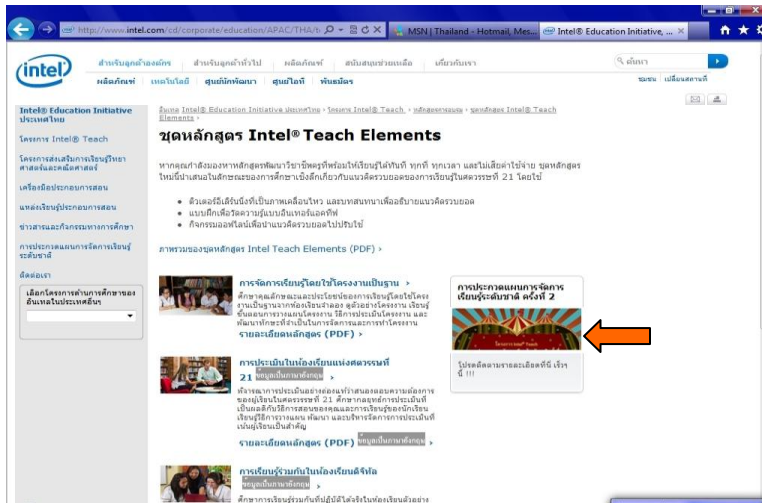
http://www.intel.com/cd/corporate/education/APAC/THA/t
MSN | Thailand - Hotmail, Mes...
Intel® Education Initiative, ...

intel
สำหรับลูกค้าองค์กร | สำหรับลูกค้าทั่วไป | ผลิตภัณฑ์ | สนับสนุนช่วยเหลือ | เกี่ยวกับเรา
ผลิตภัณฑ์ | เทคโนโลยี | ศูนย์นักพัฒนา | ศูนย์ไอที | ทันสมัย
ค้นหา
ขยาย | เปลี่ยนสถานที่

Intel® Education Initiative ประเทศไทย
โครงการ Intel® Teach
โครงการส่งเสริมการเรียนรู้วิทยาศาสตร์และคณิตศาสตร์
เครื่องมือประกอบการสอน
แหล่งเรียนรู้ประกอบการสอน
ข่าวสารและกิจกรรมทางการศึกษา
การประกวดแผนการจัดการเรียนรู้ระดับชาติ
ติดต่อเรา
เลือกโครงการด้านการศึกษาของอินเทลในประเทศอื่นๆ

อินเทล Intel® Education Initiative ประเทศไทย › โครงการ Intel® Teach › หลักสูตรอบรม › ชุดหลักสูตร Intel® Teach Elements ›

ชุดหลักสูตร Intel® Teach Elements

หากคุณกำลังมองหาหลักสูตรพัฒนาวิชาชีพครูที่พร้อมให้เรียนรู้ได้ทันที ทุกที่ ทุกเวลา และไม่เสียค่าใช้จ่าย ชุดหลักสูตรใหม่นี้นำเสนอในลักษณะของการศึกษาเชิงลึกเกี่ยวกับแนวคิดรวบยอดของการเรียนรู้ในศตวรรษที่ 21 โดยใช้

• ตัวเลอร์ปิเดียที่เป็นภาพเคลื่อนไหว และบทสนทนาเพื่ออธิบายแนวคิดรวบยอด
• แบบฝึกเพื่อวัดความรู้แบบอินเทอร์แอคทีฟ
• กิจกรรมออฟไลน์เพื่อนำแนวคิดรวบยอดไปปรับใช้

ภาพรวมของชุดหลักสูตร Intel Teach Elements (PDF) ›

การจัดการเรียนรู้โดยใช้โครงงานเป็นฐาน ›
ศึกษาคุณลักษณะและประโยชน์ของการเรียนรู้โดยใช้โครงงานเป็นฐานจากห้องเรียนตัวอย่าง ดูตัวอย่างโครงงาน เรียนรู้ขั้นตอนการวางแผนโครงงาน วิธีการประเมินโครงงาน และพัฒนาทักษะที่จำเป็นในการจัดการและการทำโครงงาน
รายละเอียดหลักสูตร (PDF) ›

การประกวดแผนการจัดการเรียนรู้ระดับชาติ ครั้งที่ 2
โปรดติดตามรายละเอียดที่นี่ เร็วๆ นี้ !!!

การประเมินในห้องเรียนแห่งศตวรรษที่ 21 ข้อมูลเป็นภาษาอังกฤษ ›
ทำการประเมินอย่างต่อเนื่องว่าสนองตอบความต้องการของผู้เรียนในศตวรรษที่ 21 ศึกษากลยุทธ์การประเมินที่เป็นผลดีกับวิธีการสอนของครูและการเรียนรู้ของนักเรียน เรียนรู้วิธีการวางแผน พัฒนา และบริหารจัดการการประเมินที่เน้นผู้เรียนเป็นสำคัญ
รายละเอียดหลักสูตร (PDF) ข้อมูลเป็นภาษาอังกฤษ ›

การเรียนรู้ร่วมกันในห้องเรียนดิจิทัล ข้อมูลเป็นภาษาอังกฤษ ›
ศึกษาการเรียนรู้ร่วมกันที่ผู้มีได้ใช้จริงในห้องเรียนด้วยอย่าง